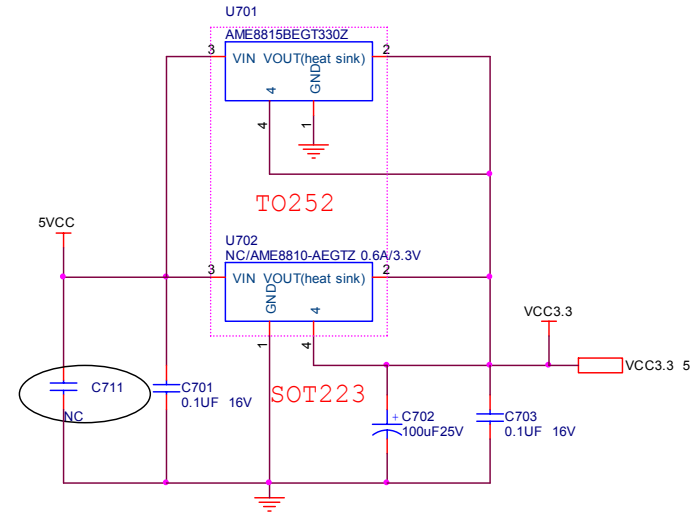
U701
AME8815BEGT330Z
3
2
VIN VOUT(heat sink)
4
GND
4
1
TO252
5VCC
U702
NC/AME8810-AEGTZ 0.6A/3.3V
3
2
VIN VOUT(heat sink)
GND
4
1
4
VCC3.3
VCC3.3 5
C711
NC
C701
0.1UF 16V
SOT223
+ C702
100uF25V
C703
0.1UF 16V